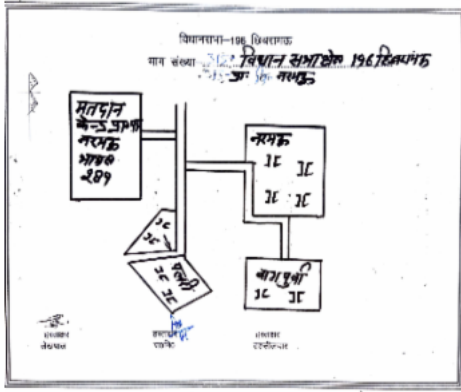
विधानसभा–196 चित्रकूट
भाग संख्या– 312 विधान सभाक्षेत्र 196 चित्रकूट
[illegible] नरसहु

मतदान केन्द्र प्राथमिक विद्यालय नरसहु भाग 287

नरसहु
JC JC
JC JC
JC JC

JC
JC

JC
बस्ती
JC JC

बाग पुर्वा
JC JC

हस्ताक्षर लेखपाल
हस्ताक्षर सचिव
हस्ताक्षर राजस्व निरीक्षक